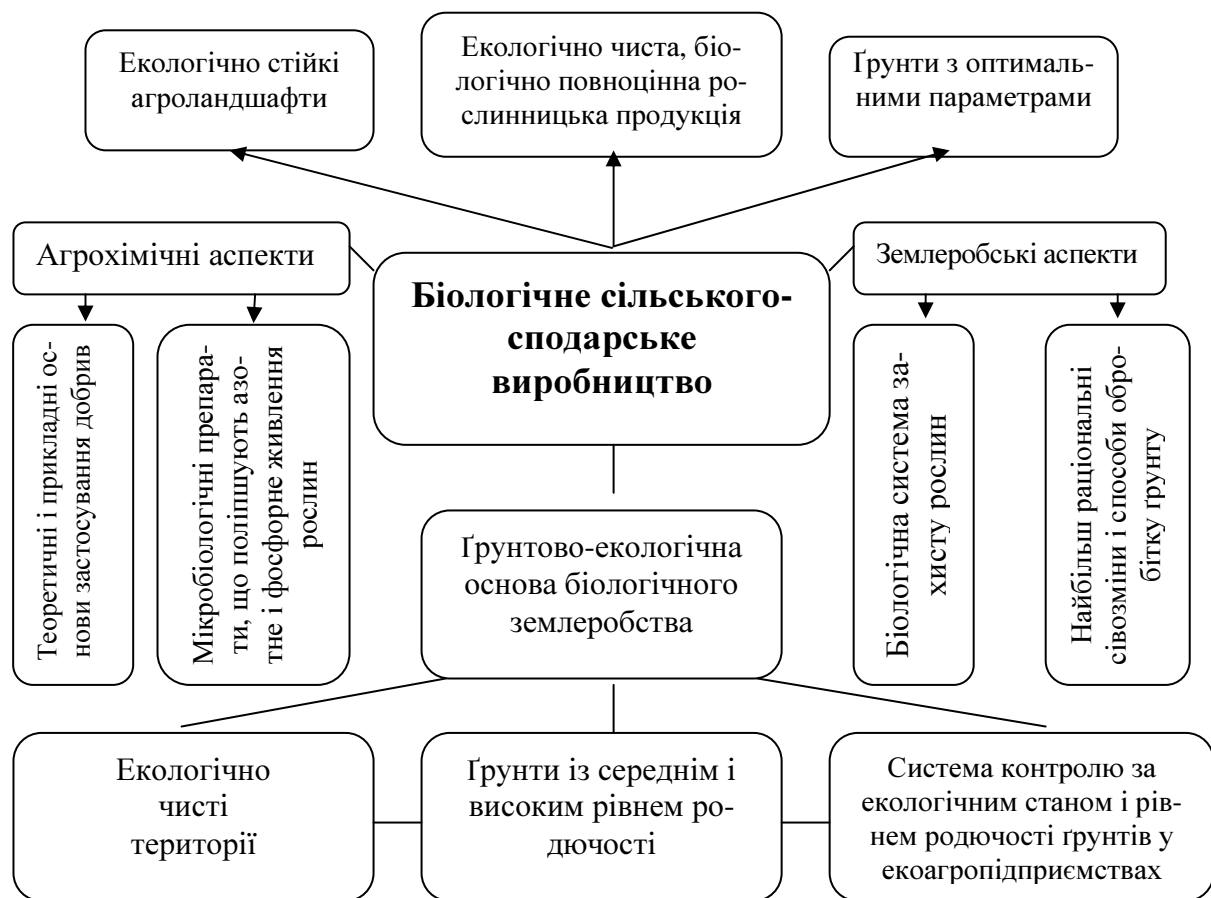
Екологічно стійкі агроландшафти

Екологічно чиста, біологічно повноцінна рослинницька продукція

Ґрунти з оптимальними параметрами

Агрохімічні аспекти

Біологічне сільськогосподарське виробництво

Землеробські аспекти

Теоретичні і прикладні основи застосування добрив

Мікробіологічні препарати, що поліпшують азотне і фосфорне живлення рослин

Біологічна система захисту рослин

Найбільш раціональні сівозміни і способи обробітку ґрунту

Ґрунтово-екологічна основа біологічного землеробства

Екологічно чисті території

Ґрунти із середнім і високим рівнем родючості

Система контролю за екологічним станом і рівнем родючості ґрунтів у екоагропідприємствах